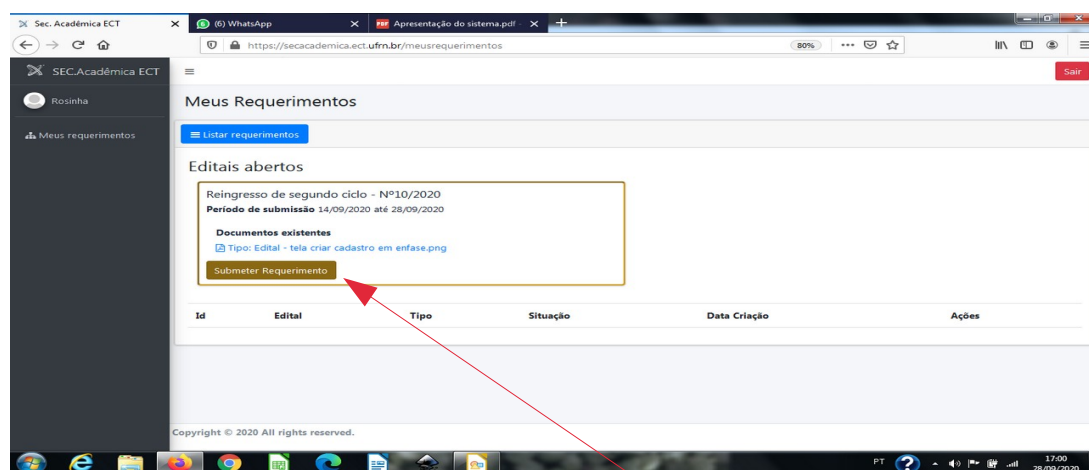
Sec. Acadêmica ECT
(6) WhatsApp
Apresentação do sistema.pdf
https://secacademica.ect.ufrn.br/meusrequerimentos
80%
SEC.Acadêmica ECT
Sair
Rosinha
Meus requerimentos
Meus Requerimentos
Listar requerimentos
Editais abertos
Reingresso de segundo ciclo - Nº10/2020
Período de submissão 14/09/2020 até 28/09/2020
Documentos existentes
Tipo: Edital - tela criar cadastro em enfase.png
Submeter Requerimento

| Id | Edital | Tipo | Situação | Data Criação | Ações |
|---|---|---|---|---|---|

Copyright © 2020 All rights reserved.
PT
17:00
28/09/2020